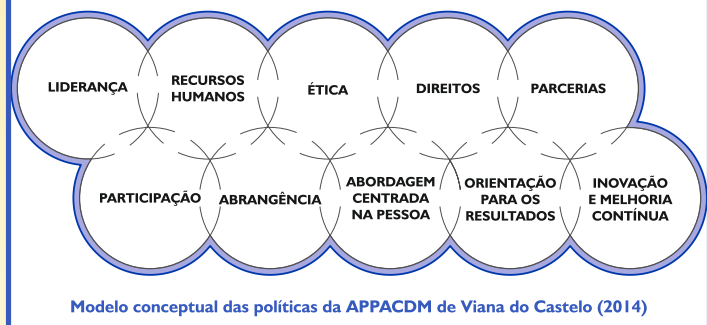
LIDERANÇA

RECURSOS HUMANOS

ÉTICA

DIREITOS

PARCERIAS

PARTICIPAÇÃO

ABRANGÊNCIA

ABORDAGEM CENTRADA NA PESSOA

ORIENTAÇÃO PARA OS RESULTADOS

INOVAÇÃO E MELHORIA CONTÍNUA

Modelo conceptual das políticas da APPACDM de Viana do Castelo (2014)